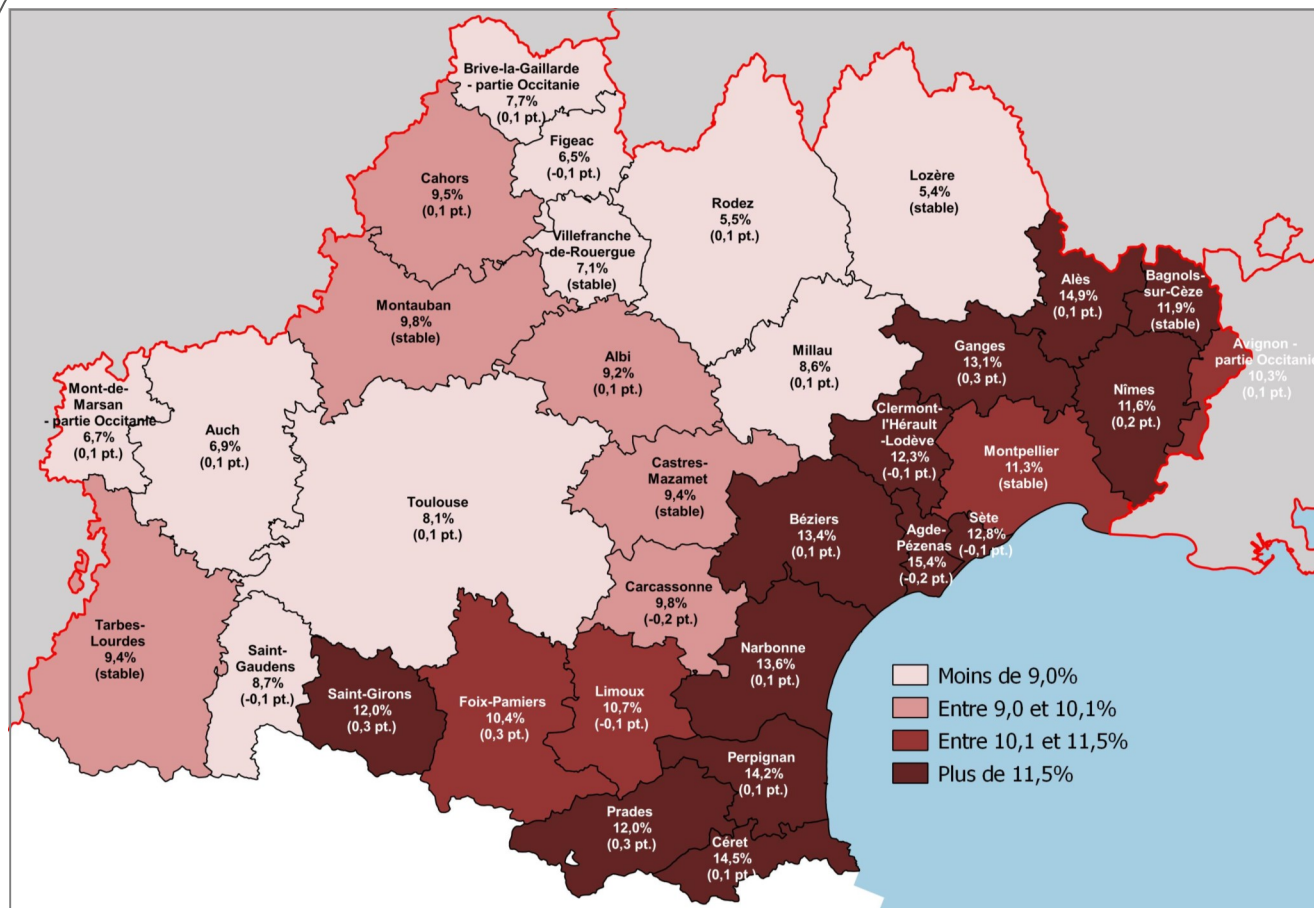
Brive-la-Gaillarde - partie Occitanie
7,7%
(0,1 pt.)

Figeac
6,5%
(-0,1 pt.)

Cahors
9,5%
(0,1 pt.)

Rodez
5,5%
(0,1 pt.)

Lozère
5,4%
(stable)

Villefranche -de-Rouergue
7,1%
(stable)

Montauban
9,8%
(stable)

Alès
14,9%
(0,1 pt.)

Bagnols-sur-Cèze
11,9%
(stable)

Ganges
13,1%
(0,3 pt.)

Avignon - partie Occitanie
10,3%
(0,1 pt.)

Albi
9,2%
(0,1 pt.)

Millau
8,6%
(0,1 pt.)

Nîmes
11,6%
(0,2 pt.)

Mont-de-Marsan - partie Occitanie
6,7%
(0,1 pt.)

Auch
6,9%
(0,1 pt.)

Clermont-l'Hérault -Lodève
12,3%
(-0,1 pt.)

Montpellier
11,3%
(stable)

Castres-Mazamet
9,4%
(stable)

Toulouse
8,1%
(0,1 pt.)

Béziers
13,4%
(0,1 pt.)

Agde-Pézenas
15,4%
(-0,2 pt.)

Sète
12,8%
(-0,1 pt.)

Carcassonne
9,8%
(-0,2 pt.)

Tarbes-Lourdes
9,4%
(stable)

Saint-Gaudens
8,7%
(-0,1 pt.)

Narbonne
13,6%
(0,1 pt.)

Saint-Girons
12,0%
(0,3 pt.)

Foix-Pamiers
10,4%
(0,3 pt.)

Limoux
10,7%
(-0,1 pt.)

Perpignan
14,2%
(0,1 pt.)

Prades
12,0%
(0,3 pt.)

Céret
14,5%
(0,1 pt.)

Moins de 9,0%
Entre 9,0 et 10,1%
Entre 10,1 et 11,5%
Plus de 11,5%